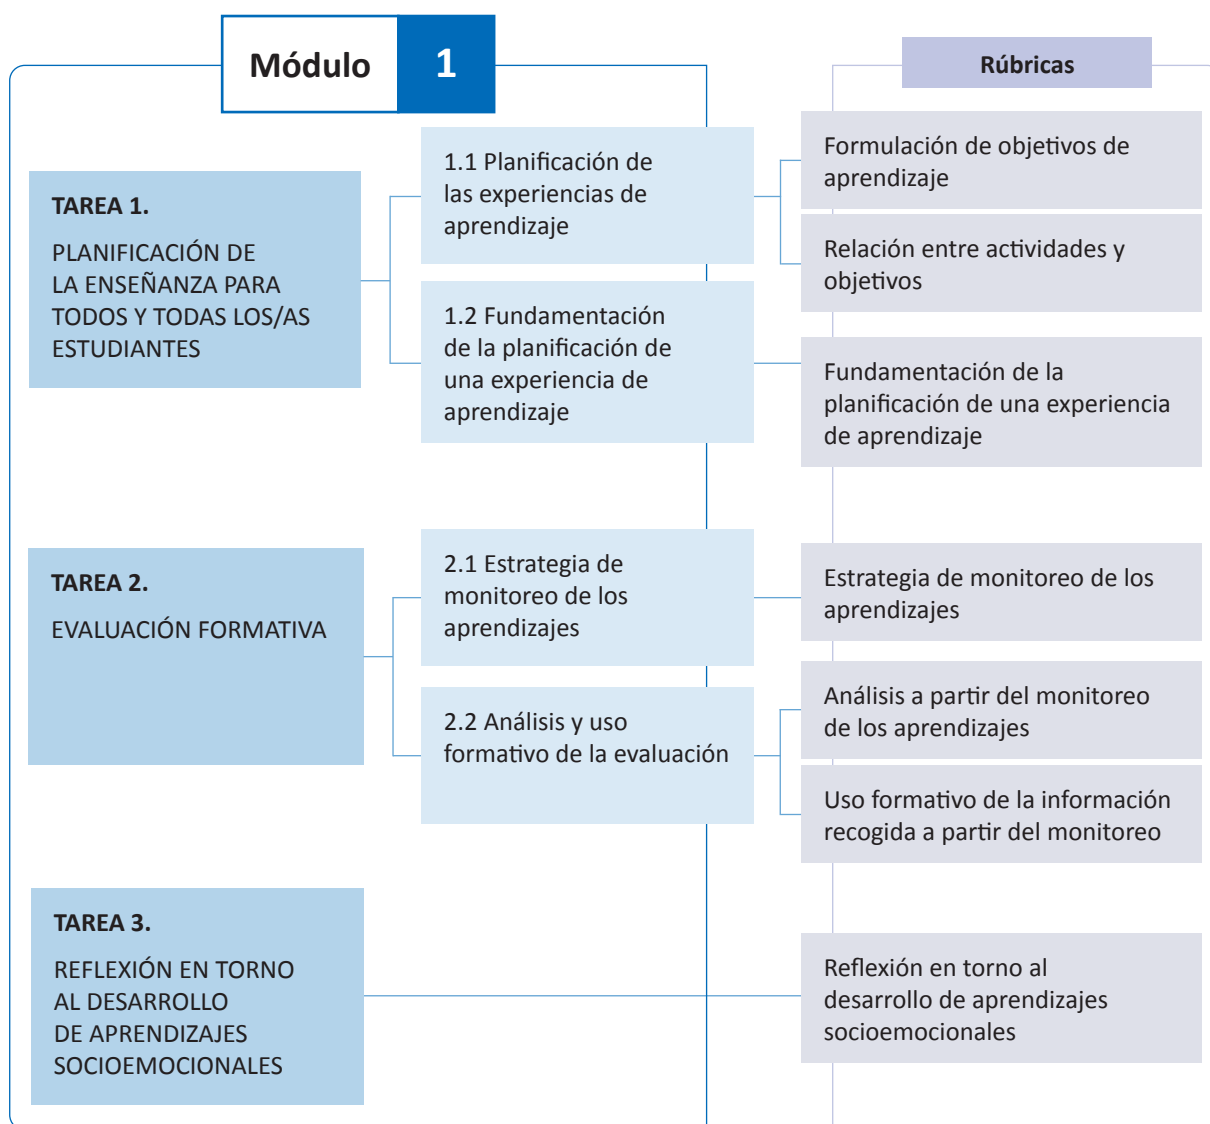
Módulo 1

Rúbricas

TAREA 1.

PLANIFICACIÓN DE LA ENSEÑANZA PARA TODOS Y TODAS LOS/AS ESTUDIANTES

1.1 Planificación de las experiencias de aprendizaje

Formulación de objetivos de aprendizaje

Relación entre actividades y objetivos

1.2 Fundamentación de la planificación de una experiencia de aprendizaje

Fundamentación de la planificación de una experiencia de aprendizaje

TAREA 2.

EVALUACIÓN FORMATIVA

2.1 Estrategia de monitoreo de los aprendizajes

Estrategia de monitoreo de los aprendizajes

2.2 Análisis y uso formativo de la evaluación

Análisis a partir del monitoreo de los aprendizajes

Uso formativo de la información recogida a partir del monitoreo

TAREA 3.

REFLEXIÓN EN TORNO AL DESARROLLO DE APRENDIZAJES SOCIOEMOCIONALES

Reflexión en torno al desarrollo de aprendizajes socioemocionales